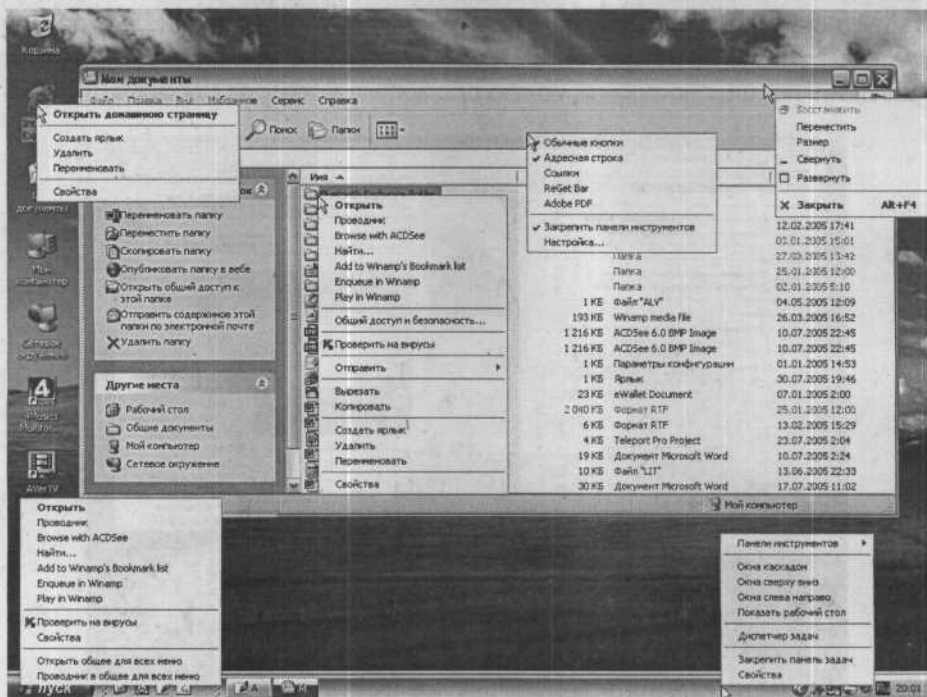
Корзина

Мои документы

Файл Правка Вид Избранное Сервис Справка

Открыть домашнюю страницу
Создать ярлык
Удалить
Переименовать
Свойства

Поиск Папки

Восстановить
Переместить
Размер
Свернуть
Развернуть
Закрыть Alt+F4

Обычные кнопки
Адресная строка
Ссылки
ReGet Bar
Adobe PDF
Закрепить панели инструментов
Настройка...

Имя

Открыть
Проводник
Browse with ACDSee
Найти...
Add to Winamp's Bookmark list
Enqueue in Winamp
Play in Winamp
Общий доступ и безопасность...
Проверить на вирусы
Отправить
Вырезать
Копировать
Создать ярлык
Удалить
Переименовать
Свойства

Переименовать папку
Переместить папку
Скопировать папку
Опубликовать папку в вебе
Открыть общий доступ к этой папке
Отправить содержимое этой папки по электронной почте
Удалить папку

Другие места
Рабочий стол
Общие документы
Мой компьютер
Сетевое окружение

| | | |
|---|---|---|
| | | 12.02.2005 17:41 |
| | | 01.01.2005 15:01 |
| | Папка | 27.03.2005 13:42 |
| | Папка | 25.01.2005 12:00 |
| | Папка | 02.01.2005 5:10 |
| 1 КБ | Файл "ALY" | 04.05.2005 12:09 |
| 193 КБ | Winamp media file | 26.03.2005 16:52 |
| 1 216 КБ | ACDSee 6.0 BMP Image | 10.07.2005 22:45 |
| 1 216 КБ | ACDSee 6.0 BMP Image | 10.07.2005 22:45 |
| 1 КБ | Параметры конфигурации | 01.01.2005 14:53 |
| 1 КБ | Ярлык | 30.07.2005 19:46 |
| 23 КБ | eWallet Document | 07.01.2005 2:00 |
| 2 040 КБ | Формат RTF | 25.01.2005 12:00 |
| 6 КБ | Формат RTF | 13.02.2005 15:29 |
| 4 КБ | Teleport Pro Project | 23.07.2005 2:04 |
| 19 КБ | Документ Microsoft Word | 10.07.2005 2:24 |
| 10 КБ | Файл "LIT" | 13.06.2005 22:33 |
| 30 КБ | Документ Microsoft Word | 17.07.2005 11:02 |

Мой компьютер

Мой компьютер
Сетевое окружение
AVerTV

Открыть
Проводник
Browse with ACDSee
Найти...
Add to Winamp's Bookmark list
Enqueue in Winamp
Play in Winamp
Проверить на вирусы
Свойства
Открыть общее для всех меню
Проводник в общее для всех меню

Панели инструментов
Окна каскадом
Окна сверху вниз
Окна слева направо
Показать рабочий стол
Диспетчер задач
Закрепить панель задач
Свойства

Пуск
20:01